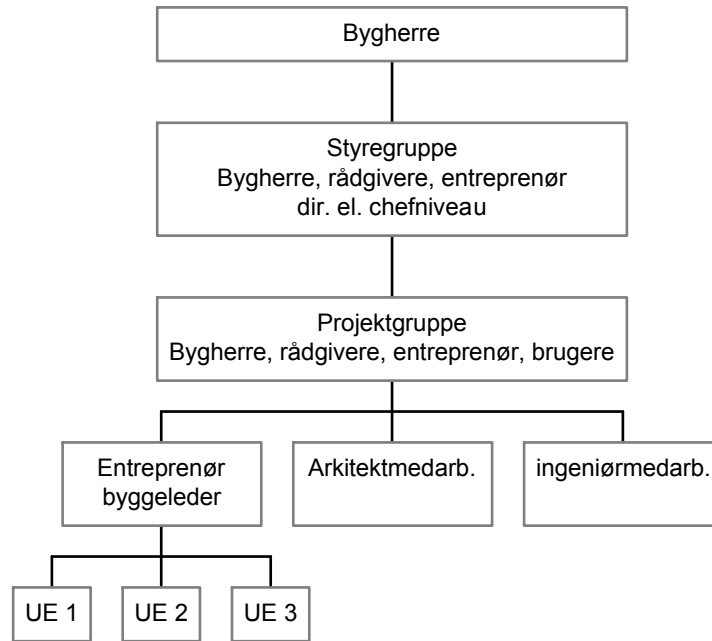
Bygherre

Styregruppe
Bygherre, rådgivere, entreprenør
dir. el. chefniveau

Projektgruppe
Bygherre, rådgivere, entreprenør, brugere

Entreprenør
byggeleder

Arkitektmedarb.

ingeniørmedarb.

UE 1

UE 2

UE 3